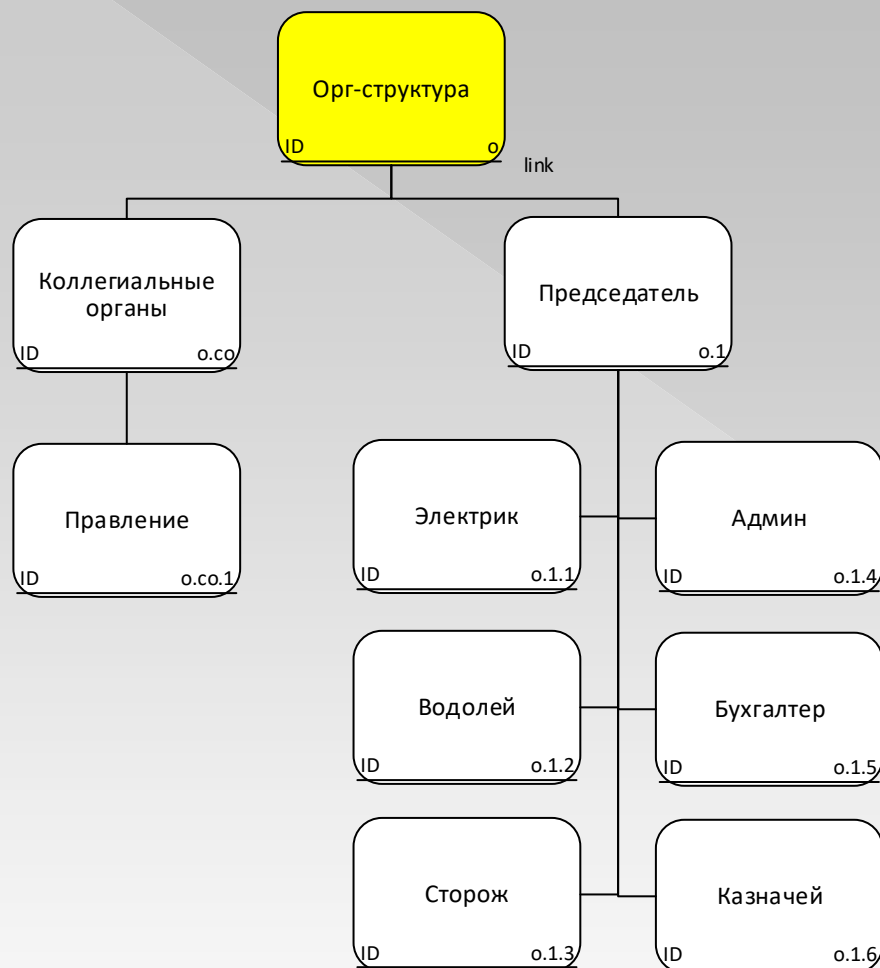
Орг-структура
ID o
link

Коллегиальные органы
ID o.co

Председатель
ID o.1

Правление
ID o.co.1

Электрик
ID o.1.1

Админ
ID o.1.4

Водолей
ID o.1.2

Бухгалтер
ID o.1.5

Сторож
ID o.1.3

Казначей
ID o.1.6